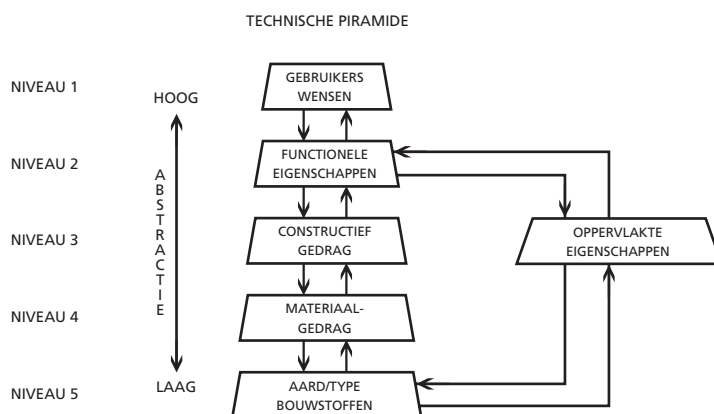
TECHNISCHE PIRAMIDE

NIVEAU 1

NIVEAU 2

NIVEAU 3

NIVEAU 4

NIVEAU 5

HOOG

ABSTRACTIE

LAAG

GEBRUIKERS WENSEN

FUNCTIONELE EIGENSCHAPPEN

CONSTRUCTIEF GEDRAG

MATERIAAL-GEDRAG

AARD/TYPE BOUWSTOFFEN

OPPERVLAKTE EIGENSCHAPPEN